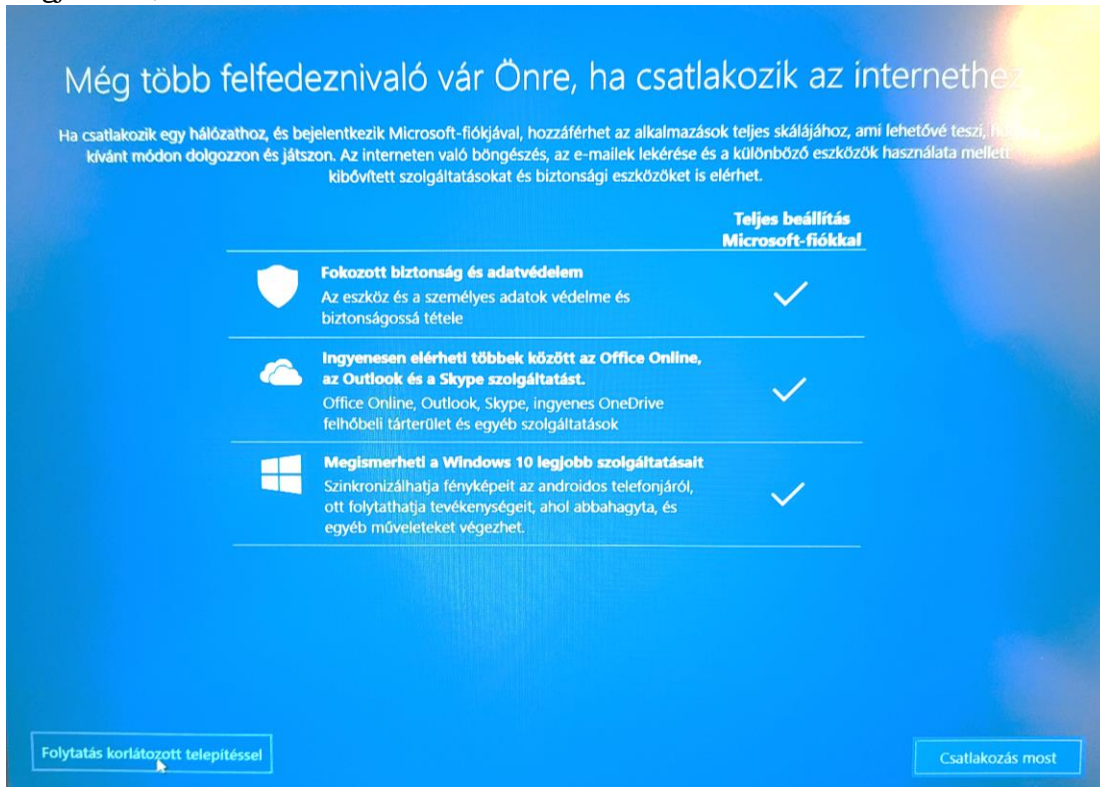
Még több felfedeznivaló vár Önre, ha csatlakozik az internethez

Ha csatlakozik egy hálózathoz, és bejelentkezik Microsoft-fiókjával, hozzáférhet az alkalmazások teljes skálájához, ami lehetővé teszi, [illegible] kívánt módon dolgozzon és játszon. Az interneten való böngészés, az e-mailek lekérése és a különböző eszközök használata mellett kibővített szolgáltatásokat és biztonsági eszközöket is elérhet.

Teljes beállítás Microsoft-fiókkal

Fokozott biztonság és adatvédelem
Az eszköz és a személyes adatok védelme és biztonságossá tétele

Ingyenesen elérheti többek között az Office Online, az Outlook és a Skype szolgáltatást.
Office Online, Outlook, Skype, ingyenes OneDrive felhőbeli tárterület és egyéb szolgáltatások

Megismerheti a Windows 10 legjobb szolgáltatásait
Szinkronizálhatja fényképeit az androidos telefonjáról, ott folytathatja tevékenységeit, ahol abbahagyta, és egyéb műveleteket végezhet.

Folytatás korlátozott telepítéssel

Csatlakozás most